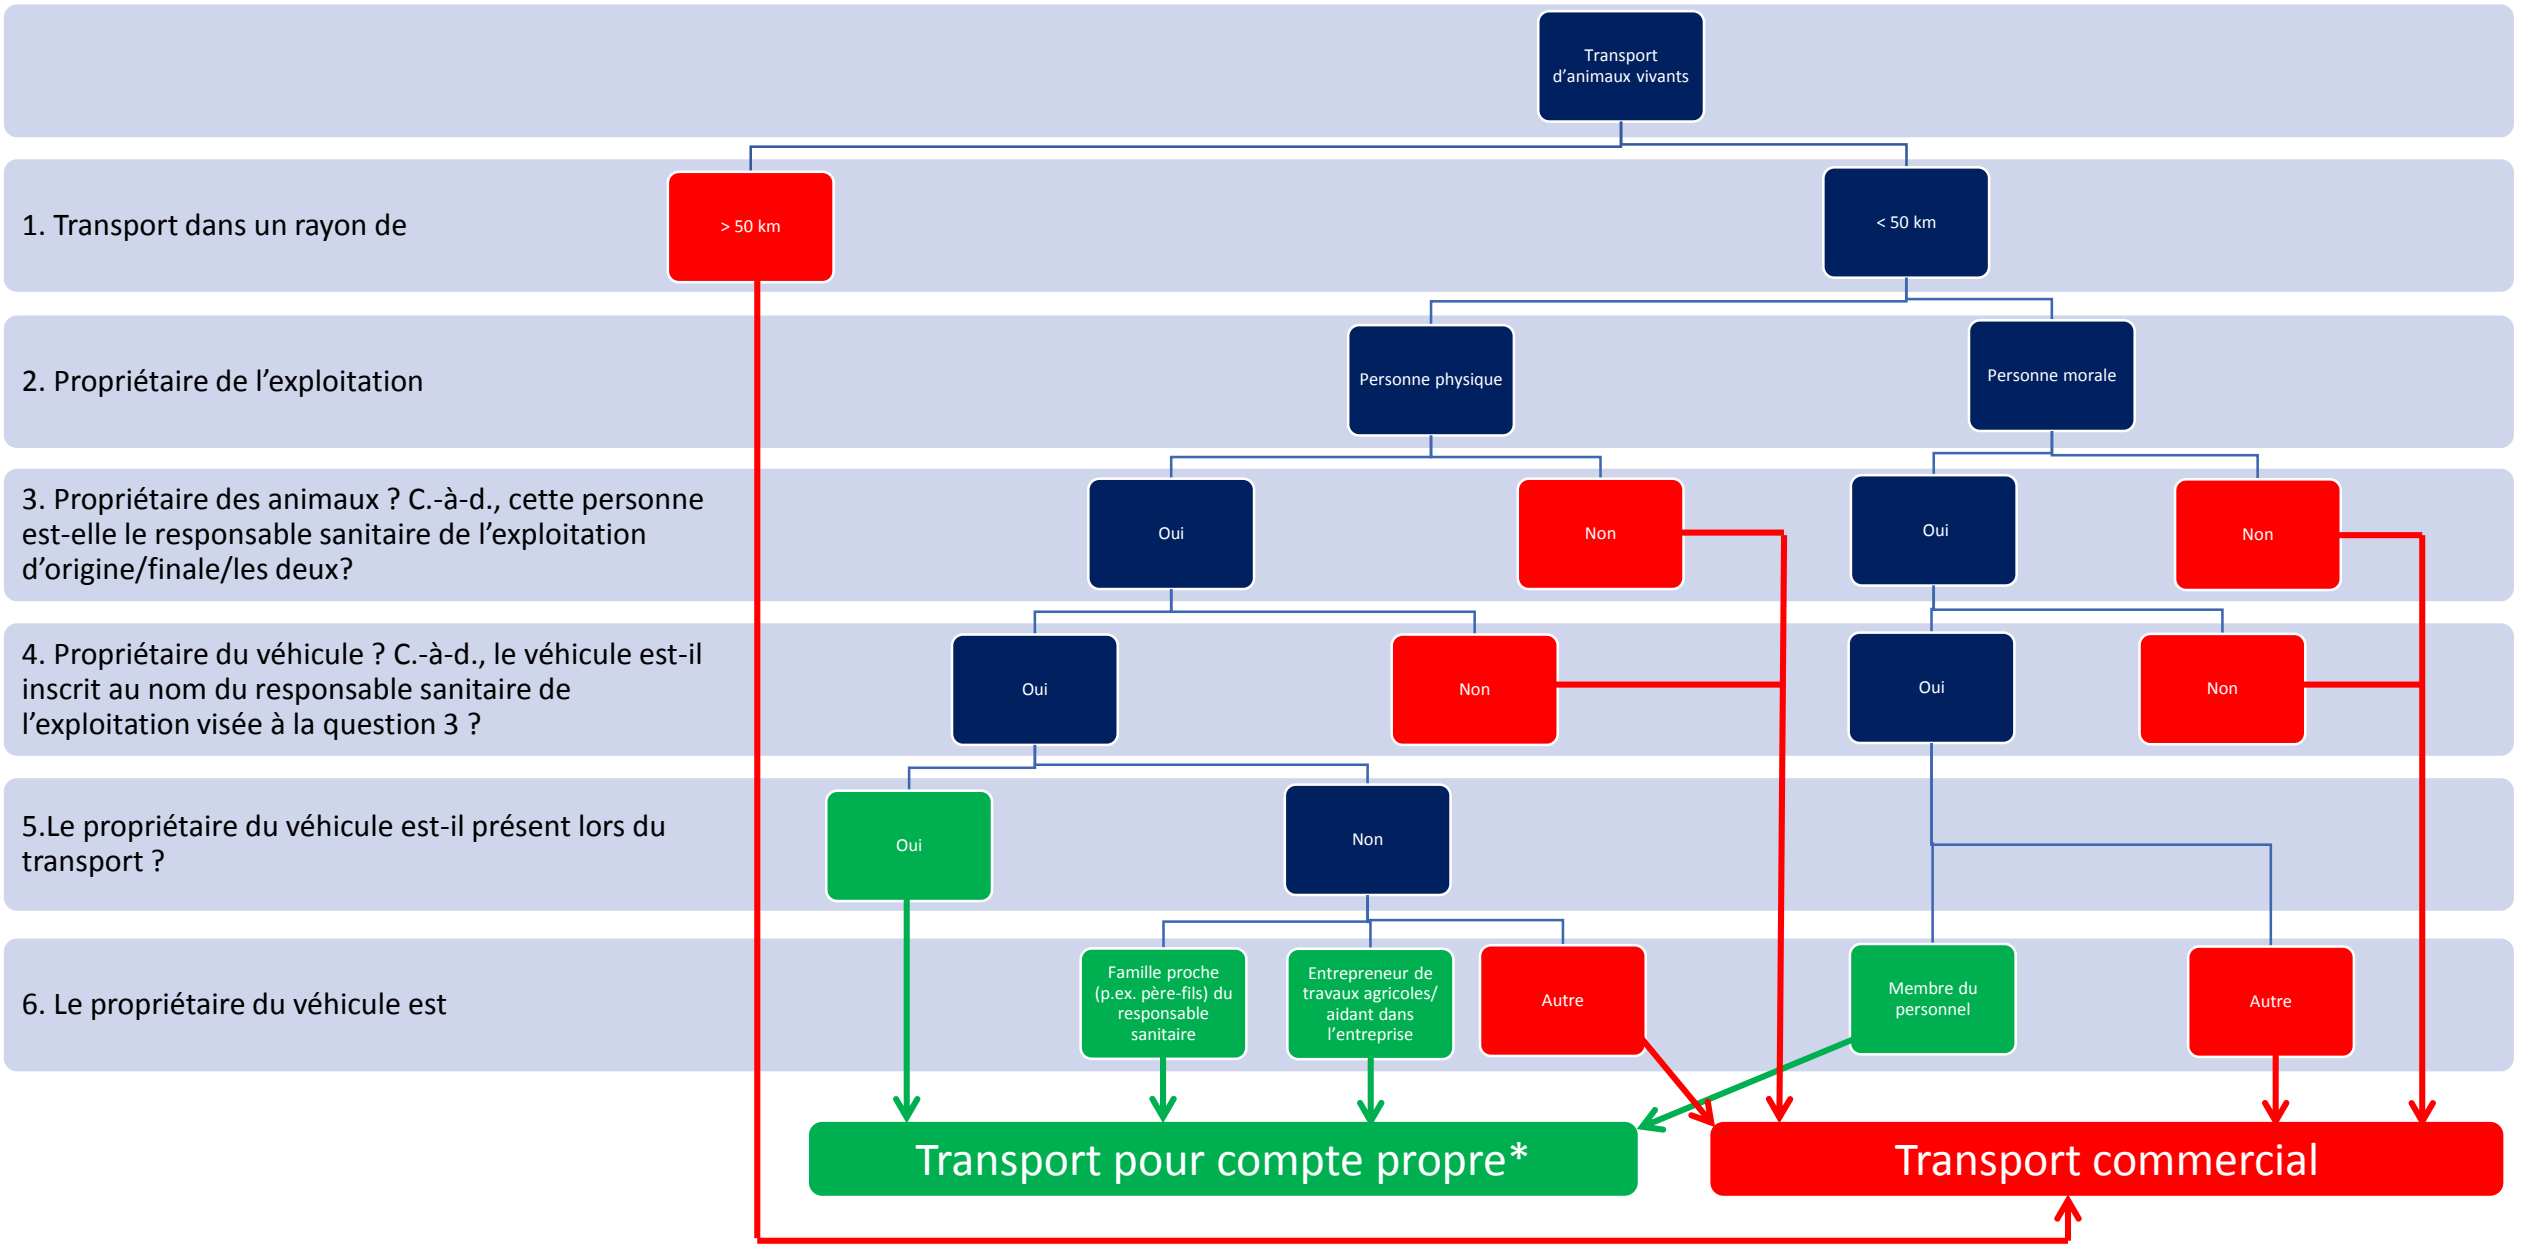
Transport d'animaux vivants

1. Transport dans un rayon de

> 50 km

< 50 km

2. Propriétaire de l'exploitation

Personne physique

Personne morale

3. Propriétaire des animaux ? C.-à-d., cette personne est-elle le responsable sanitaire de l'exploitation d'origine/finale/les deux?

Oui

Non

Oui

Non

4. Propriétaire du véhicule ? C.-à-d., le véhicule est-il inscrit au nom du responsable sanitaire de l'exploitation visée à la question 3 ?

Oui

Non

Oui

Non

5.Le propriétaire du véhicule est-il présent lors du transport ?

Oui

Non

6. Le propriétaire du véhicule est

Famille proche (p.ex. père-fils) du responsable sanitaire

Entrepreneur de travaux agricoles/ aidant dans l'entreprise

Autre

Membre du personnel

Autre

Transport pour compte propre*

Transport commercial